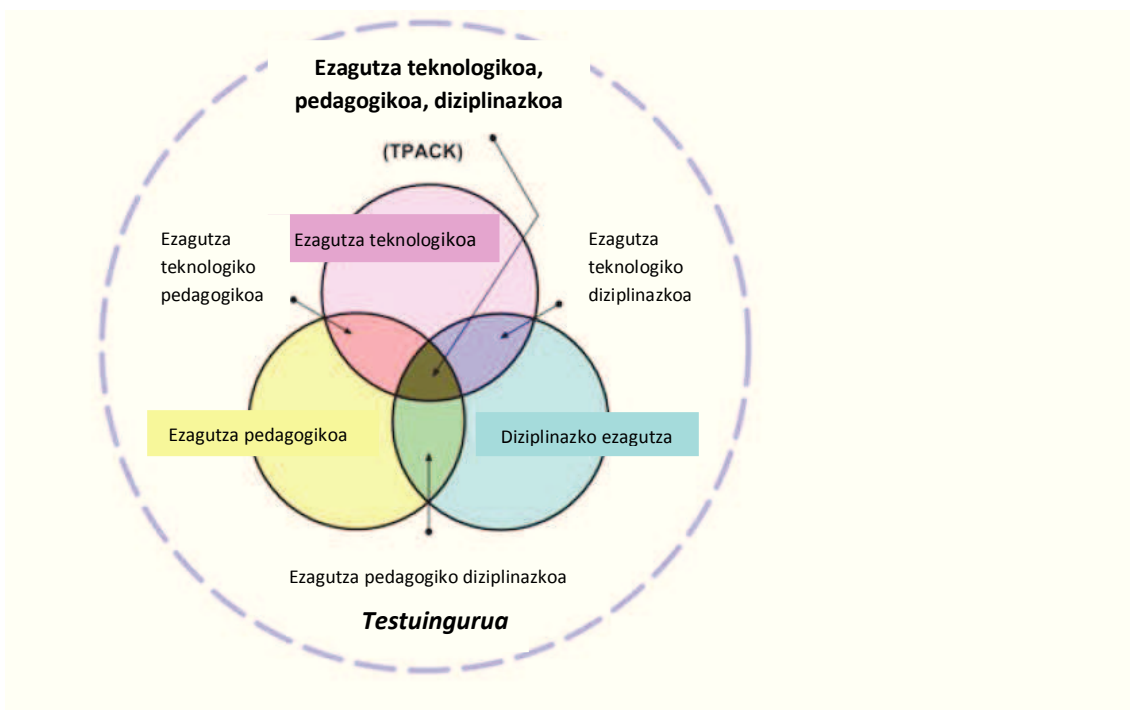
Ezagutza teknologikoa, pedagogikoa, diziplinazkoa

(TPACK)

Ezagutza teknologiko pedagogikoa

Ezagutza teknologikoa

Ezagutza teknologiko diziplinazkoa

Ezagutza pedagogikoa

Diziplinazko ezagutza

Ezagutza pedagogiko diziplinazkoa

Testuingurua